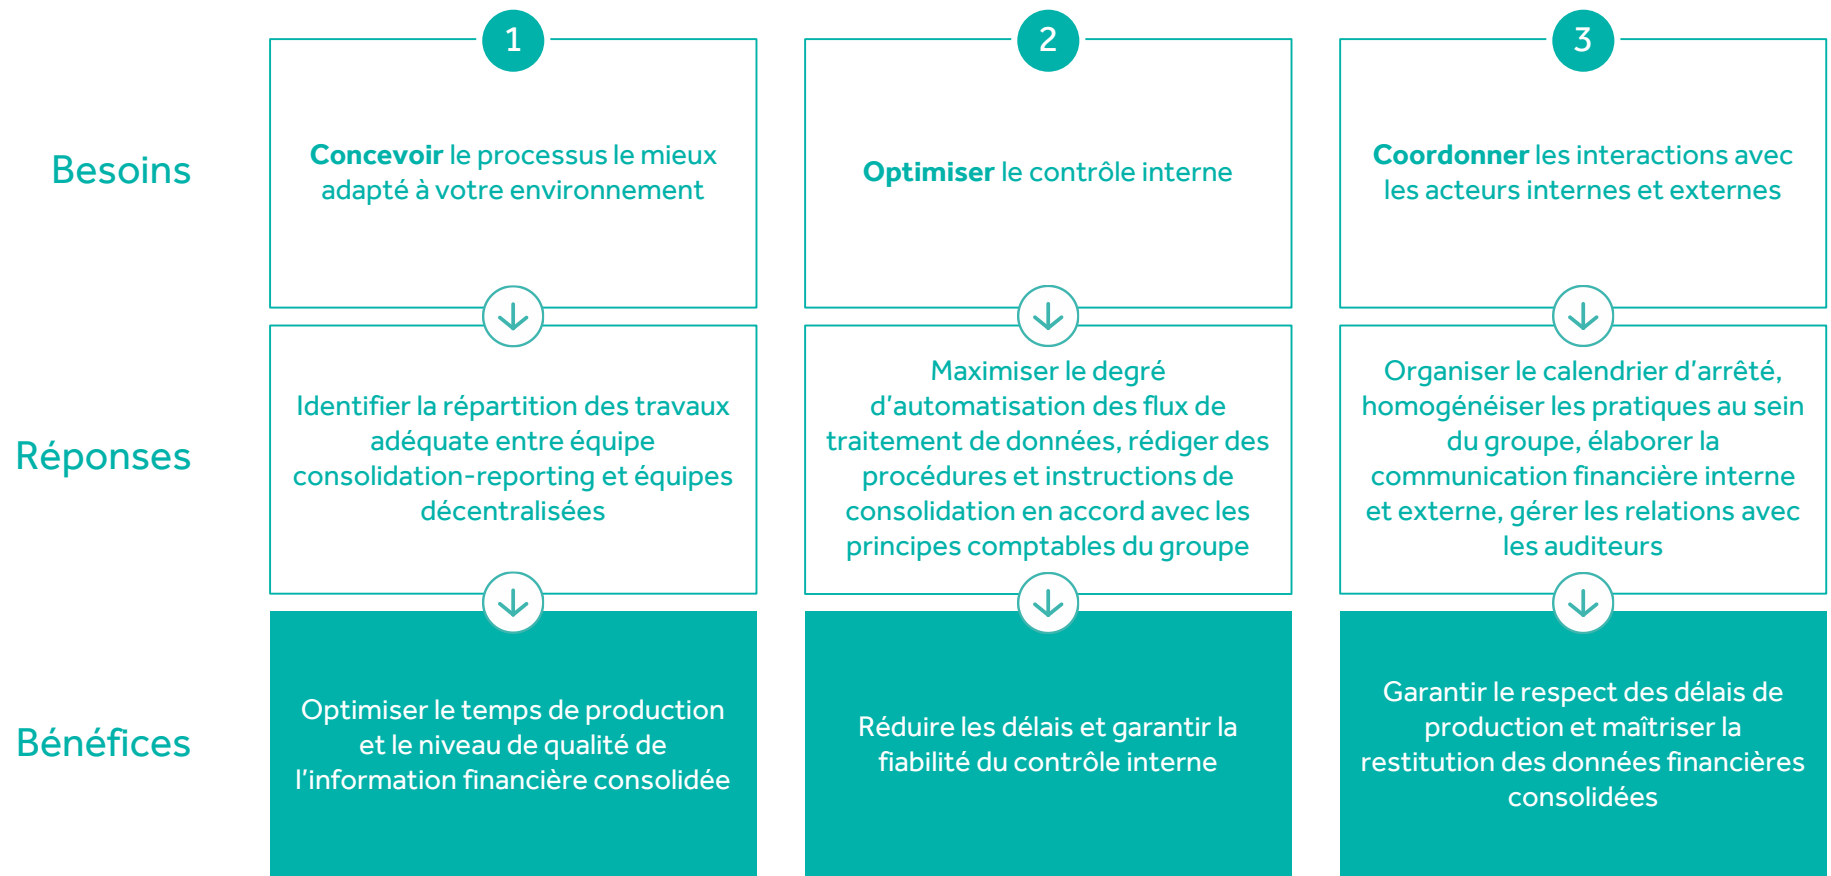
|  | 1 | 2 | 3 |
|---|---|---|---|
| Besoins | Concevoir le processus le mieux adapté à votre environnement | Optimiser le contrôle interne | Coordonner les interactions avec les acteurs internes et externes |
| Réponses | Identifier la répartition des travaux adéquate entre équipe consolidation-reporting et équipes décentralisées | Maximiser le degré d'automatisation des flux de traitement de données, rédiger des procédures et instructions de consolidation en accord avec les principes comptables du groupe | Organiser le calendrier d'arrêté, homogénéiser les pratiques au sein du groupe, élaborer la communication financière interne et externe, gérer les relations avec les auditeurs |
| Bénéfices | Optimiser le temps de production et le niveau de qualité de l'information financière consolidée | Réduire les délais et garantir la fiabilité du contrôle interne | Garantir le respect des délais de production et maîtriser la restitution des données financières consolidées |